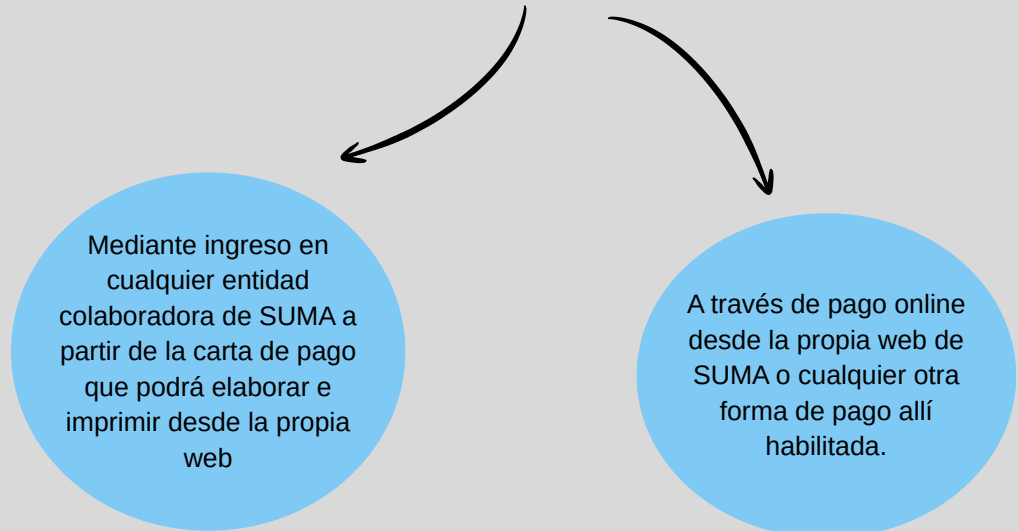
Mediante ingreso en cualquier entidad colaboradora de SUMA a partir de la carta de pago que podrá elaborar e imprimir desde la propia web

A través de pago online desde la propia web de SUMA o cualquier otra forma de pago allí habilitada.